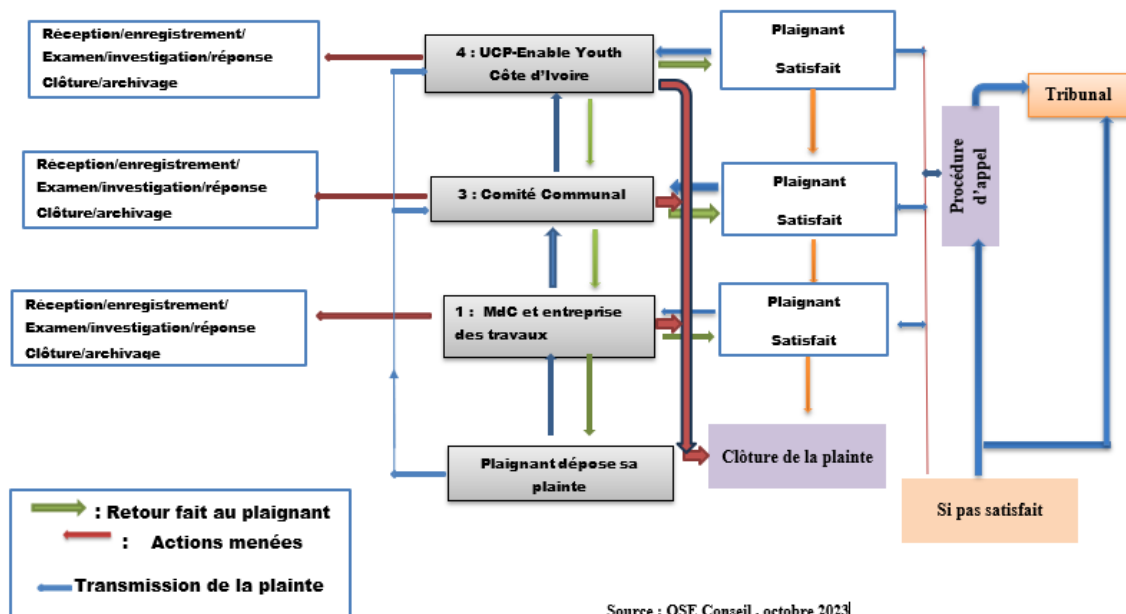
Réception/enregistrement/
Examen/investigation/réponse
Clôture/archivage

4 : UCP-Enable Youth Côte d'Ivoire

Plaignant

Satisfait

Réception/enregistrement/
Examen/investigation/réponse
Clôture/archivage

3 : Comité Communal

Plaignant

Satisfait

Procédure d'appel

Tribunal

Réception/enregistrement/
Examen/investigation/réponse
Clôture/archivage

1 : MdC et entreprise des travaux

Plaignant

Satisfait

Clôture de la plainte

Plaignant dépose sa plainte

Si pas satisfait

: Retour fait au plaignant
: Actions menées
Transmission de la plainte

Source : OSE Conseil , octobre 2023